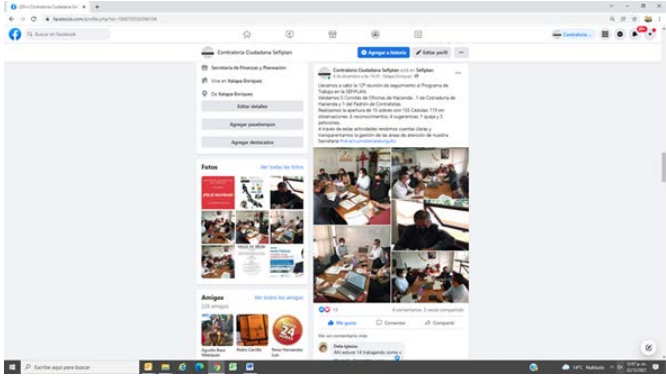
(20+) Contraloría Ciudadana Sef... ×

facebook.com/profile.php?id=100070030594106

Buscar en Facebook

Contraloría Ciudadana SefiPlan

Agregar a historia

Editar perfil

Secretaría de Finanzas y Planeación

Vive en Xalapa-Enríquez

De Xalapa-Enríquez

Editar detalles

Agregar pasatiempos

Agregar destacados

Fotos

Ver todas las fotos

Amigos

Ver todos los amigos

226 amigos

Agustín Báez Velázquez

Pedro Carrillo

Pérez Hernández Luis

Contraloría Ciudadana SefiPlan está en SefiPlan.
9 de diciembre a las 14:35 · Xalapa-Enríquez

Llevamos a cabo la 12ª reunión de seguimiento al Programa de Trabajo en la SEFIPLAN.
Validamos 5 Comités de Oficinas de Hacienda, 1 de Cobradoría de Hacienda y 1 del Padrón de Contratistas.
Realizamos la apertura de 15 sobres con 133 Cédulas: 119 sin observaciones, 5 reconocimientos, 4 sugerencias, 1 queja y 3 peticiones.
A través de estas actividades rendimos cuentas claras y transparentamos la gestión de las áreas de atención de nuestra Secretaría #veracruzmellenadeorgullo

19

4 comentarios 3 veces compartido

Me gusta

Comentar

Compartir

Ver un comentario más

Delia Iglesias
Ahí estuve 14 trabajando como c...

Escribe aquí para buscar

14°C Nublado

3:57 p.m.
13/12/2021